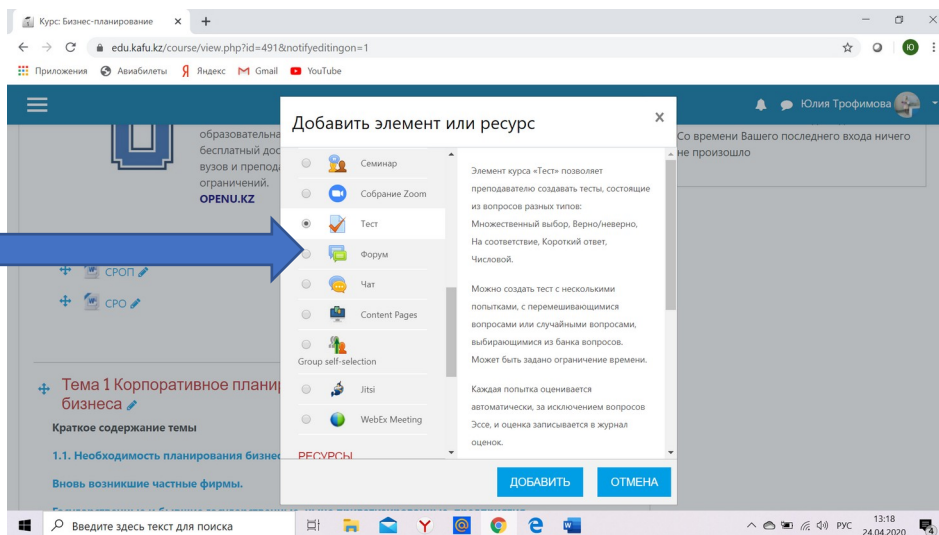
Курс: Бизнес-планирование ×
edu.kafu.kz/course/view.php?id=491&notifyeditingon=1
Приложения Авиабилеты Яндекс Gmail YouTube

Юлия Трофимова

образовательна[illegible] бесплатный дос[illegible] вузов и препода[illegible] ограничений.
OPENU.KZ

Со времени Вашего последнего входа ничего не произошло

СРОП
СРО

Тема 1 Корпоративное планир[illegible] бизнеса
Краткое содержание темы
1.1. Необходимость планирования бизне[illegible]
Вновь возникшие частные фирмы.

Добавить элемент или ресурс ×

Семинар
Собрание Zoom
Тест
Форум
Чат
Content Pages
Group self-selection
Jitsi
WebEx Meeting
РЕСУРСЫ

Элемент курса «Тест» позволяет преподавателю создавать тесты, состоящие из вопросов разных типов: Множественный выбор, Верно/неверно, На соответствие, Короткий ответ, Числовой.

Можно создать тест с несколькими попытками, с перемешивающимися вопросами или случайными вопросами, выбирающимися из банка вопросов. Может быть задано ограничение времени.

Каждая попытка оценивается автоматически, за исключением вопросов Эссе, и оценка записывается в журнал оценок.

ДОБАВИТЬ ОТМЕНА

Введите здесь текст для поиска
РУС 13:18 24.04.2020